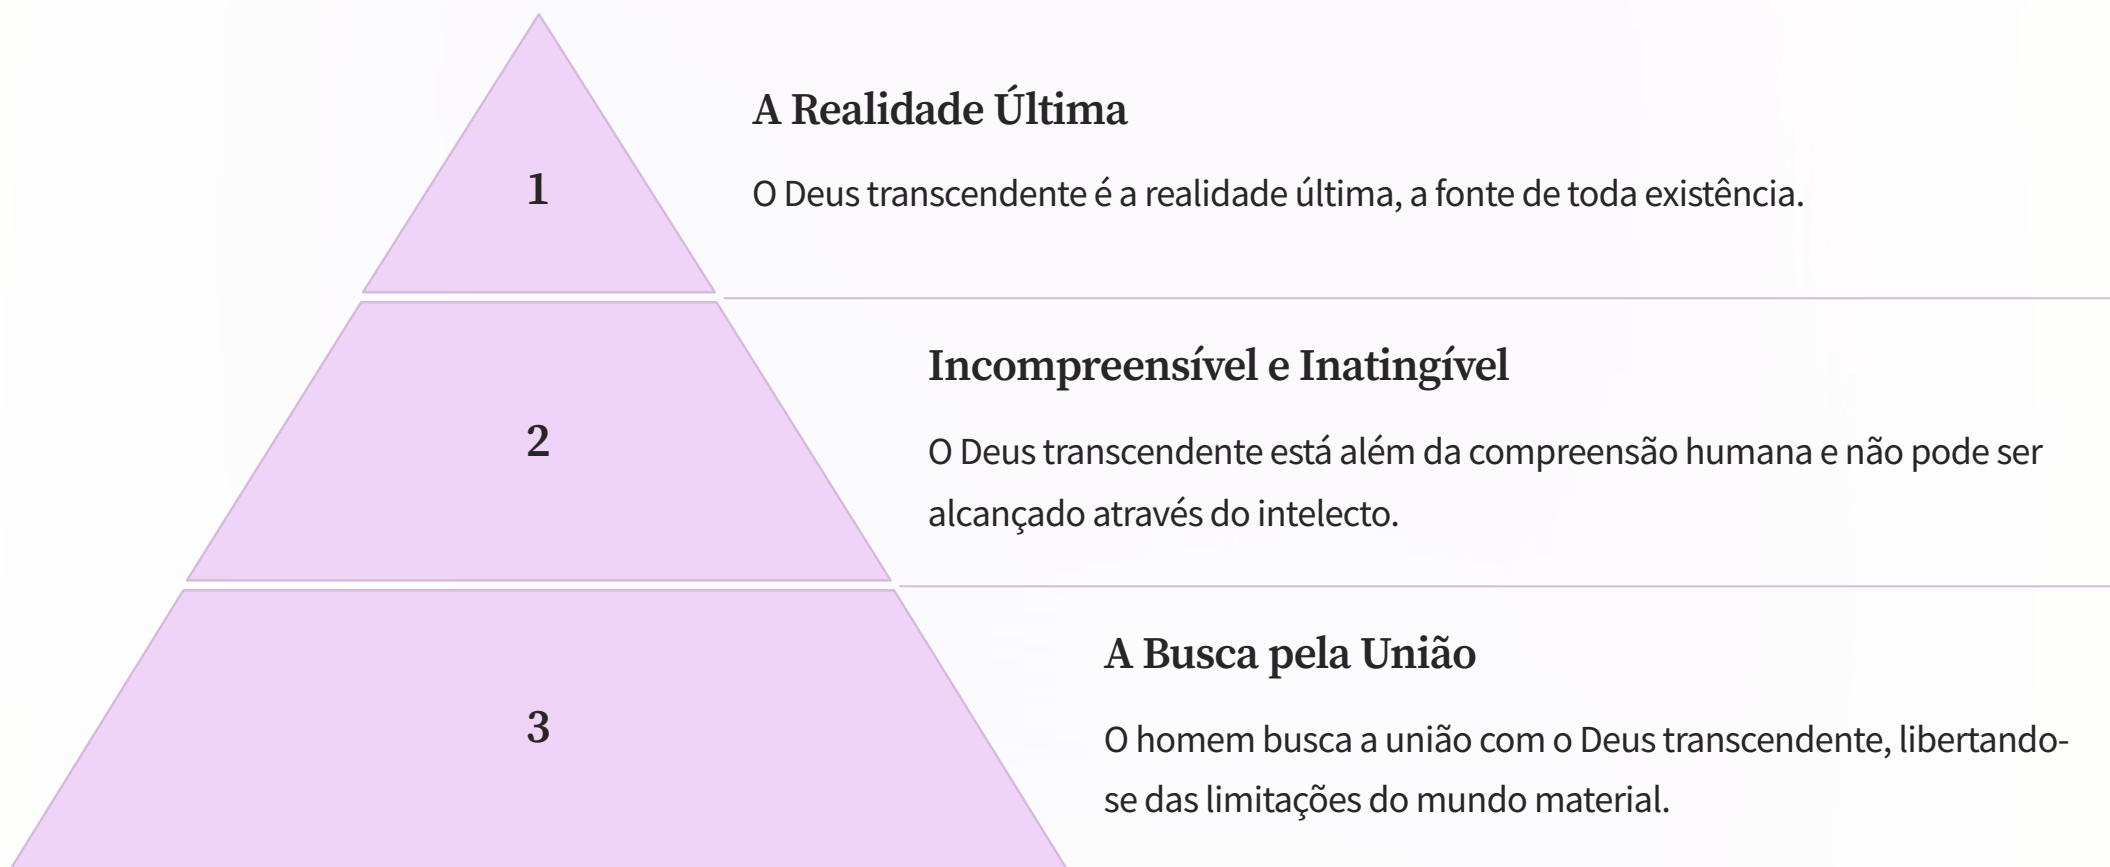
1

A Realidade Última

O Deus transcendente é a realidade última, a fonte de toda existência.

2

Incompreensível e Inatingível

O Deus transcendente está além da compreensão humana e não pode ser alcançado através do intelecto.

3

A Busca pela União

O homem busca a união com o Deus transcendente, libertando-se das limitações do mundo material.